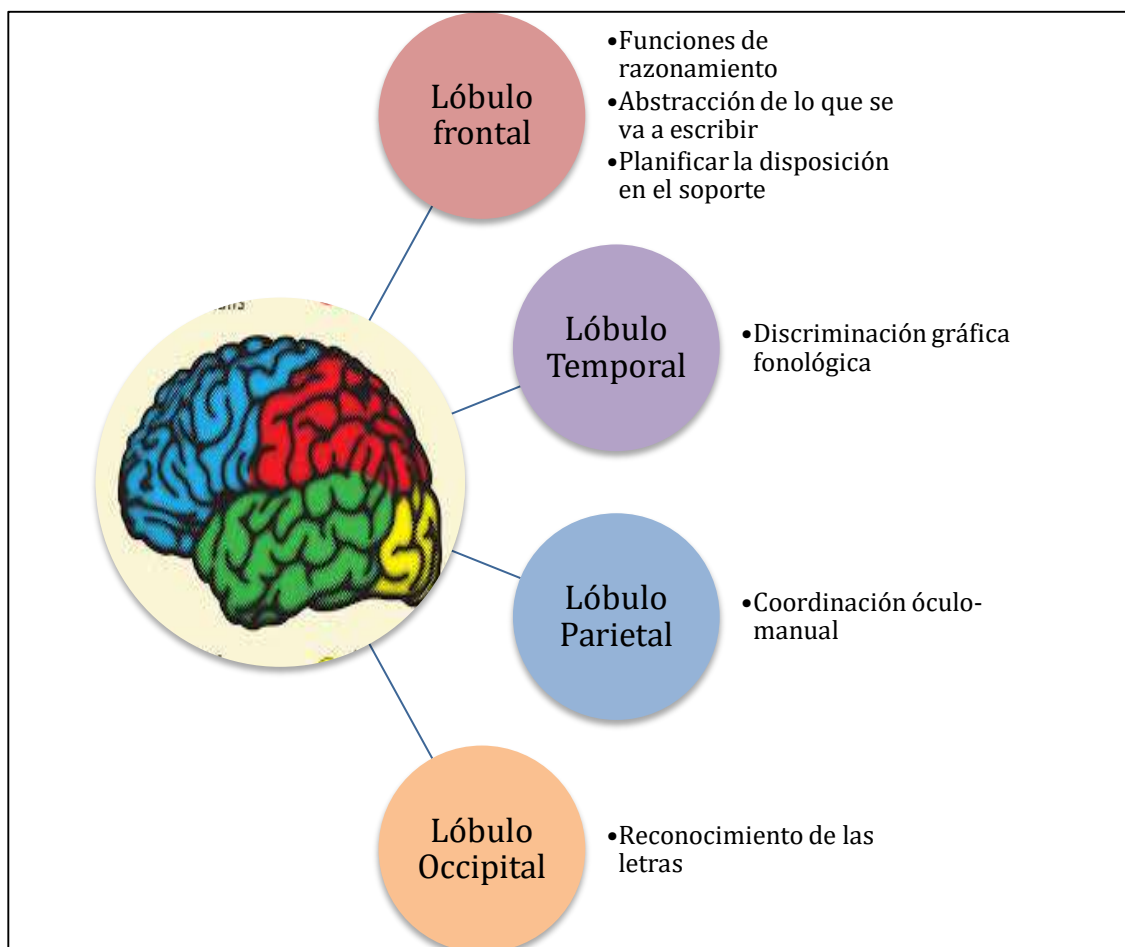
Lóbulo frontal

- Funciones de razonamiento
- Abstracción de lo que se va a escribir
- Planificar la disposición en el soporte

Lóbulo Temporal

- Discriminación gráfica fonológica

Lóbulo Parietal

- Coordinación óculo-manual

Lóbulo Occipital

- Reconocimiento de las letras